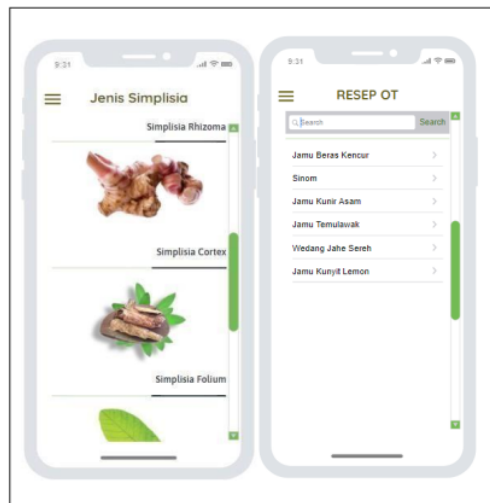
9:31

Jenis Simplisia

Simplisia Rhizoma

Simplisia Cortex

Simplisia Folium

9:31

RESEP OT

Search

Search

Jamu Beras Kencur

Sinom

Jamu Kunir Asam

Jamu Temulawak

Wedang Jahe Sereh

Jamu Kunyit Lemon